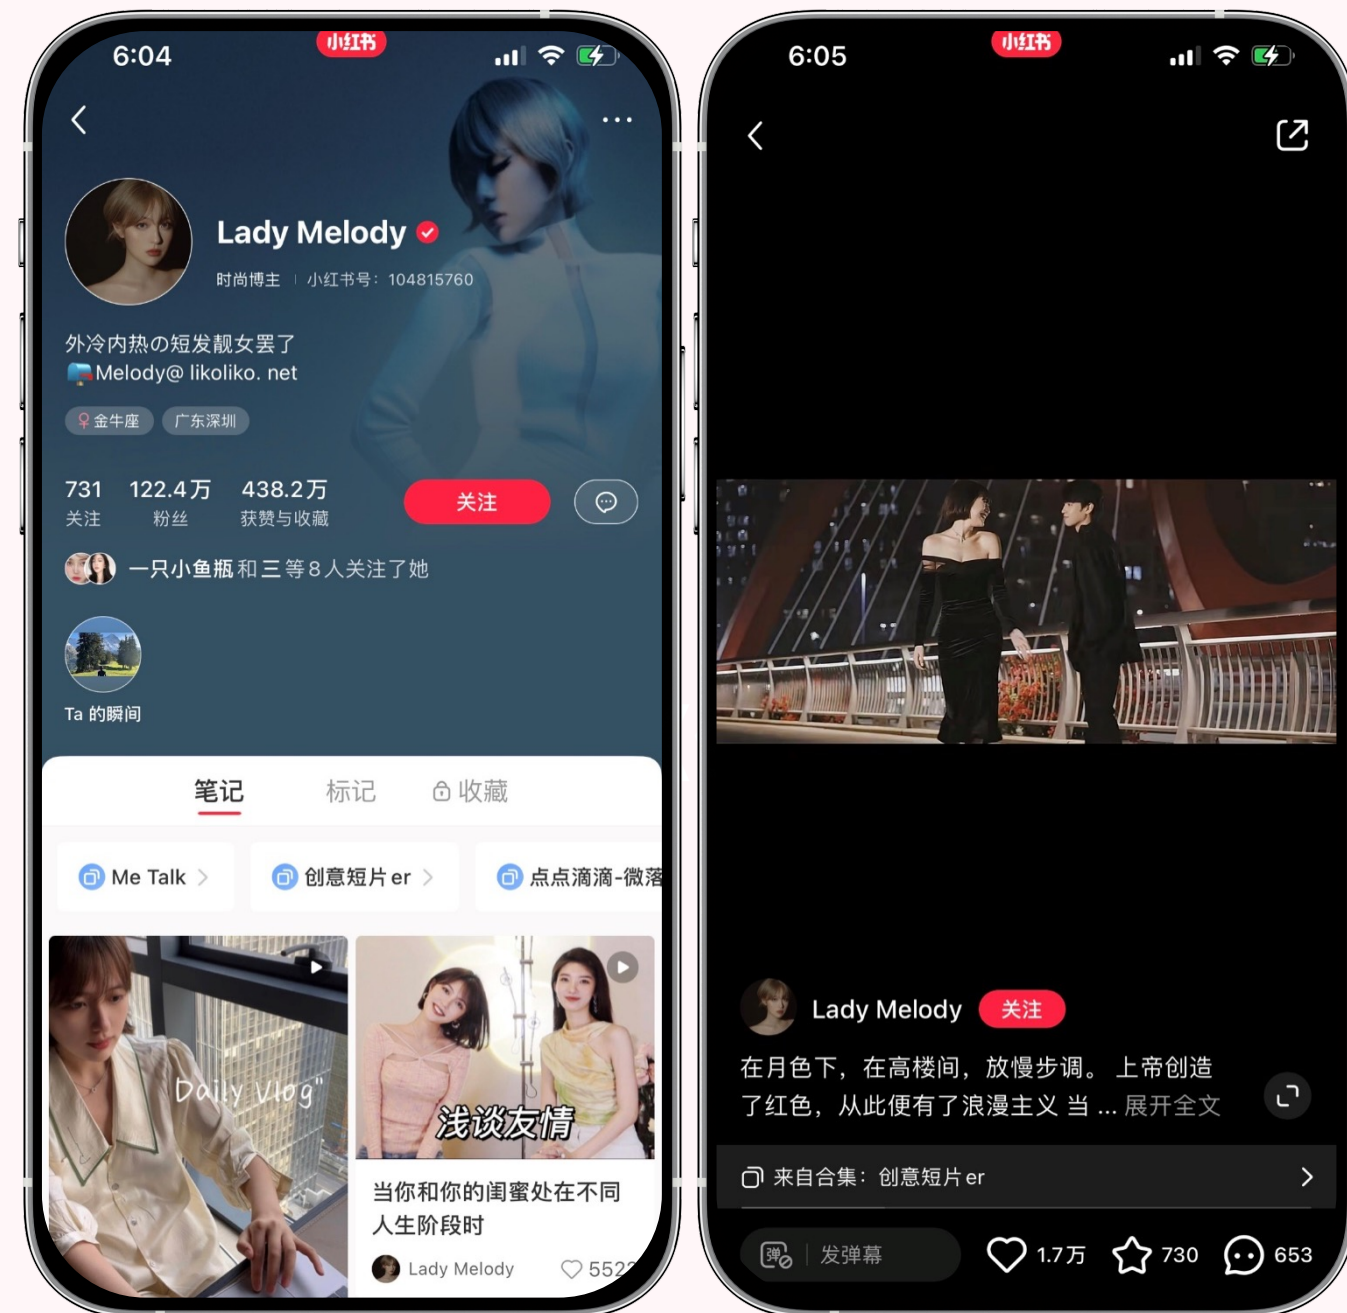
6:04
小红书

Lady Melody
时尚博主 | 小红书号：104815760

外冷内热の短发靓女罢了
Melody@ likoliko. net

金牛座 广东深圳

731 关注
122.4万 粉丝
438.2万 获赞与收藏
关注

一只小鱼瓶 和 三 等 8 人关注了她

Ta 的瞬间

笔记 标记 收藏

Me Talk
创意短片 er
点点滴滴-微落

Daily Vlog

浅谈友情
当你和你的闺蜜处在不同人生阶段时
Lady Melody 552

6:05
小红书

Lady Melody 关注
在月色下，在高楼间，放慢步调。 上帝创造了红色，从此便有了浪漫主义 当 ... 展开全文

来自合集：创意短片 er

弹 发弹幕
1.7万
730
653